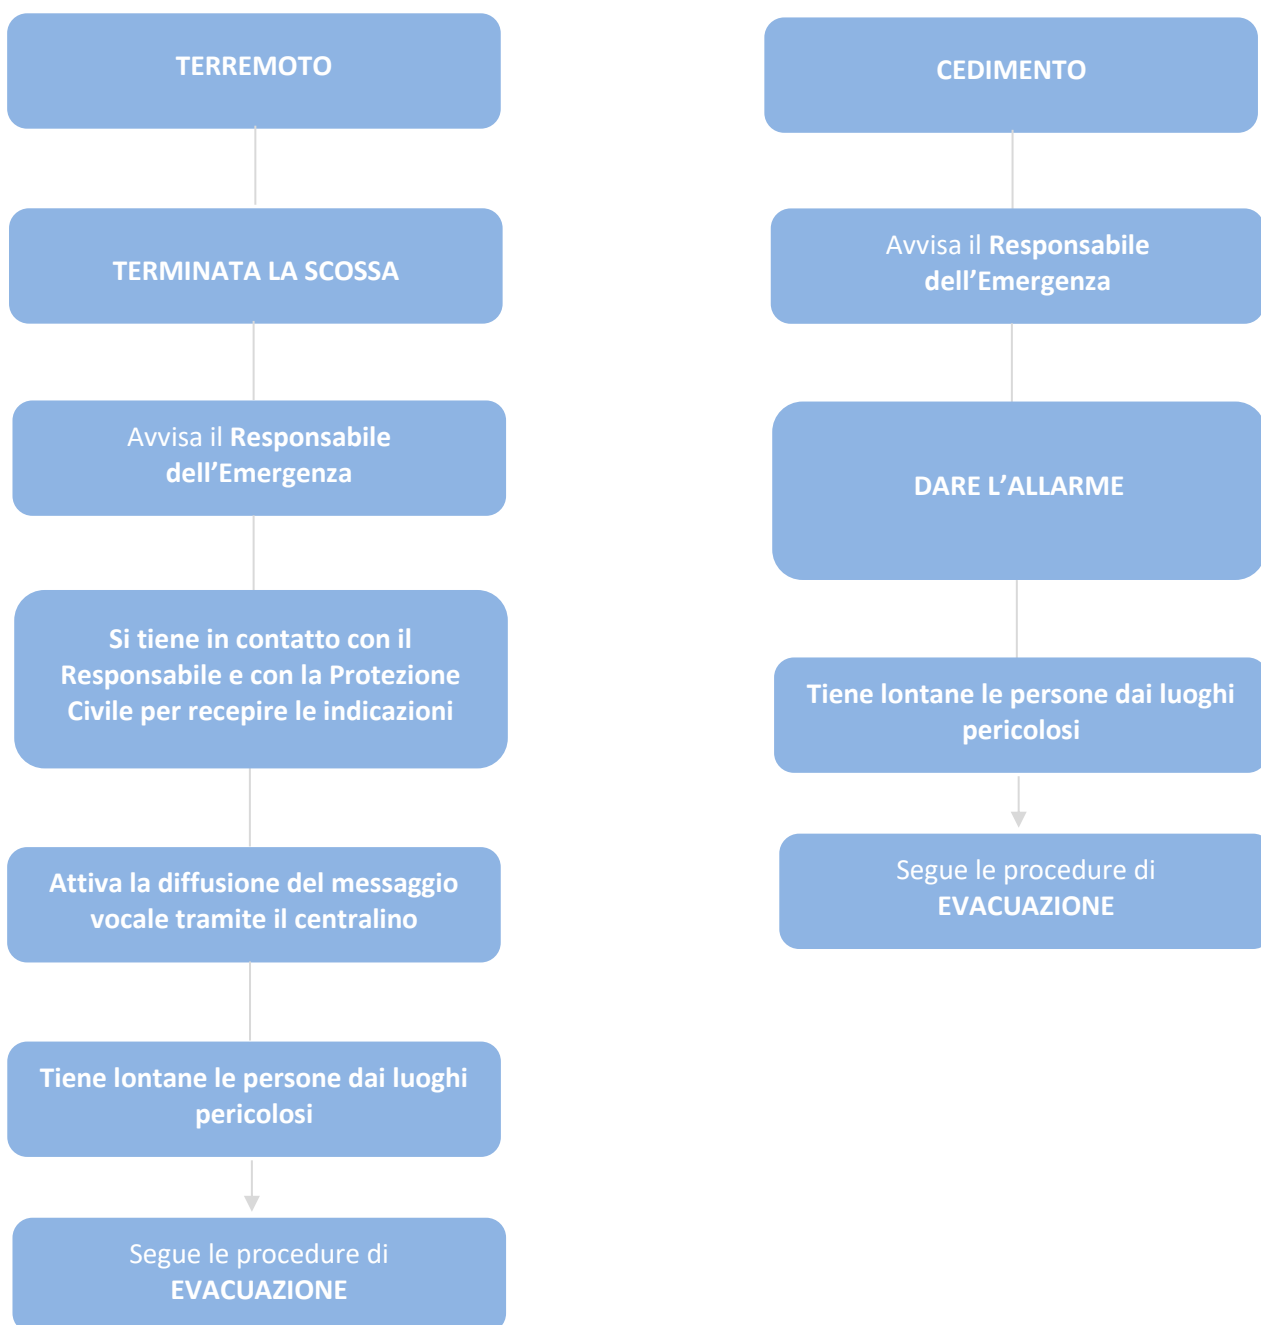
TERREMOTO

TERMINATA LA SCOSSA

Avvisa il Responsabile dell’Emergenza

Si tiene in contatto con il Responsabile e con la Protezione Civile per recepire le indicazioni

Attiva la diffusione del messaggio vocale tramite il centralino

Tiene lontane le persone dai luoghi pericolosi

Segue le procedure di EVACUAZIONE

CEDIMENTO

Avvisa il Responsabile dell’Emergenza

DARE L’ALLARME

Tiene lontane le persone dai luoghi pericolosi

Segue le procedure di EVACUAZIONE